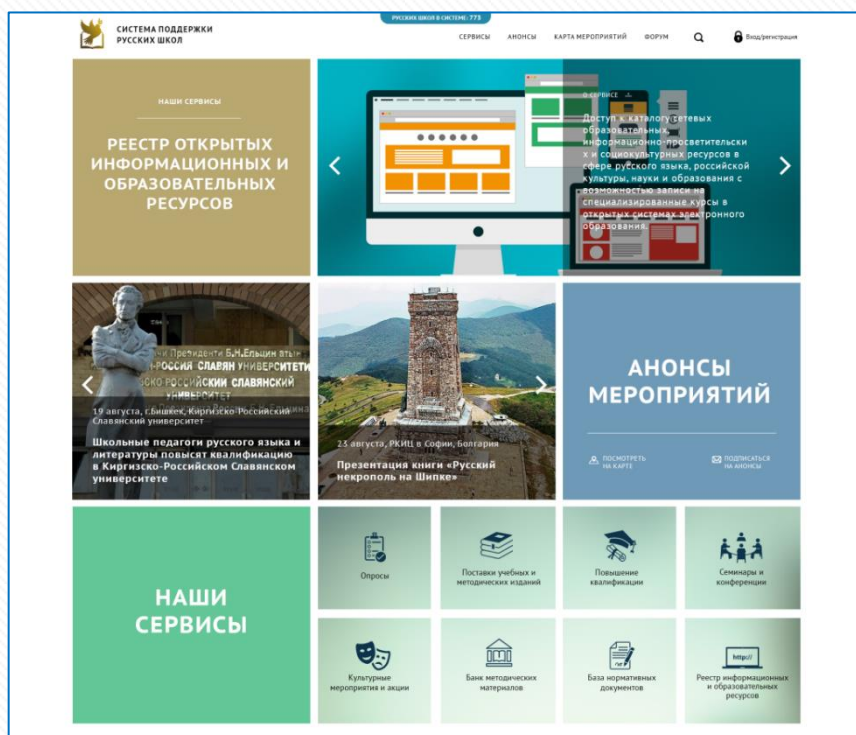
РУССКИХ ШКОЛ В СИСТЕМЕ: 773

СИСТЕМА ПОДДЕРЖКИ РУССКИХ ШКОЛ

СЕРВИСЫ АНОНСЫ КАРТА МЕРОПРИЯТИЙ ФОРУМ Вход/регистрация

НАШИ СЕРВИСЫ

РЕЕСТР ОТКРЫТЫХ ИНФОРМАЦИОННЫХ И ОБРАЗОВАТЕЛЬНЫХ РЕСУРСОВ

О СЕРВИСЕ

Доступ к каталогу сетевых образовательных, информационно-просветительских и социокультурных ресурсов в сфере русского языка, российской культуры, науки и образования с возможностью записи на специализированные курсы в открытых системах электронного образования.

http://

19 августа, г.Бишкек, Киргизско-Российский Славянский университет

Школьные педагоги русского языка и литературы повысят квалификацию в Киргизско-Российском Славянском университете

23 августа, РКИЦ в Софии, Болгария

Презентация книги «Русский некрополь на Шипке»

АНОНСЫ МЕРОПРИЯТИЙ

ПОСМОТРЕТЬ НА КАРТЕ

ПОДПИСАТЬСЯ НА АНОНСЫ

НАШИ СЕРВИСЫ

Опросы

Поставки учебных и методических изданий

Повышение квалификации

Семинары и конференции

Культурные мероприятия и акции

Банк методических материалов

База нормативных документов

http://

Реестр информационных и образовательных ресурсов